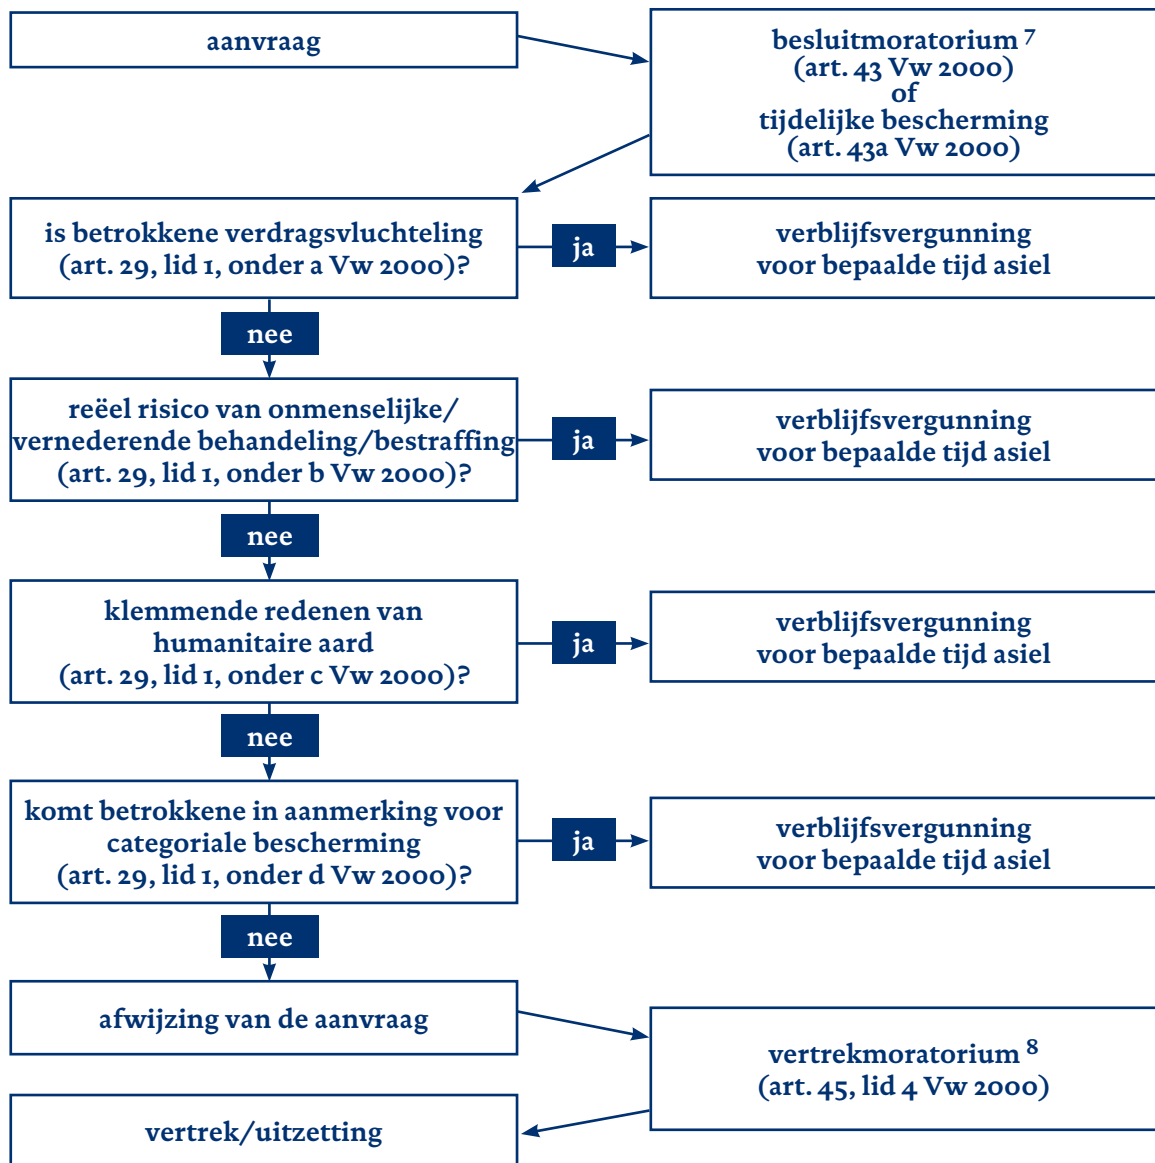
aanvraag

besluitmoratorium $^{7}$
(art. 43 Vw 2000)
of
tijdelijke bescherming
(art. 43a Vw 2000)

is betrokkene verdragsvluchteling
(art. 29, lid 1, onder a Vw 2000)?

ja

verblijfsvergunning
voor bepaalde tijd asiel

nee

reëel risico van onmenselijke/
vernederende behandeling/bestraffing
(art. 29, lid 1, onder b Vw 2000)?

ja

verblijfsvergunning
voor bepaalde tijd asiel

nee

klemmende redenen van
humanitaire aard
(art. 29, lid 1, onder c Vw 2000)?

ja

verblijfsvergunning
voor bepaalde tijd asiel

nee

komt betrokkene in aanmerking voor
categoriale bescherming
(art. 29, lid 1, onder d Vw 2000)?

ja

verblijfsvergunning
voor bepaalde tijd asiel

nee

afwijzing van de aanvraag

vertrekmoratorium $^{8}$
(art. 45, lid 4 Vw 2000)

vertrek/uitzetting